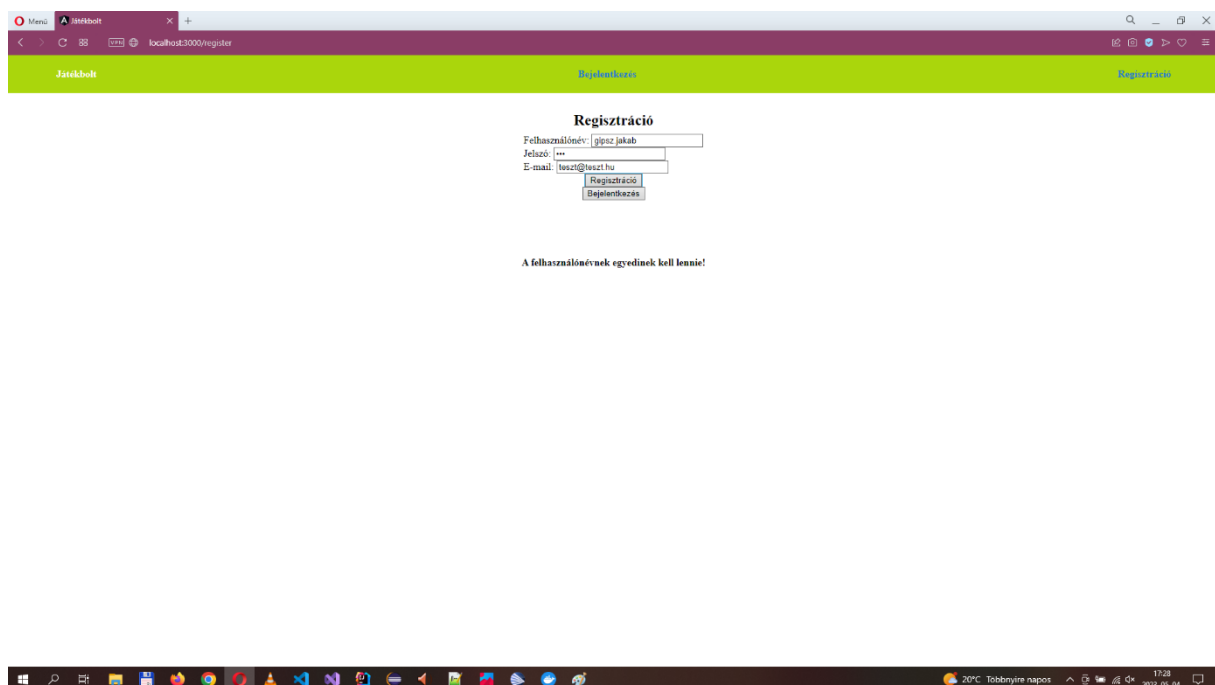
Menü Játékbolt

localhost:3000/register

Játékbolt Bejelentkezés Regisztráció

Regisztráció

Felhasználónév: gipsz jakab
Jelszó: •••
E-mail: teszt@teszt.hu
Regisztráció
Bejelentkezés

A felhasználónévnek egyedinek kell lennie!

20°C Többnyire napos 17:28 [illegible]